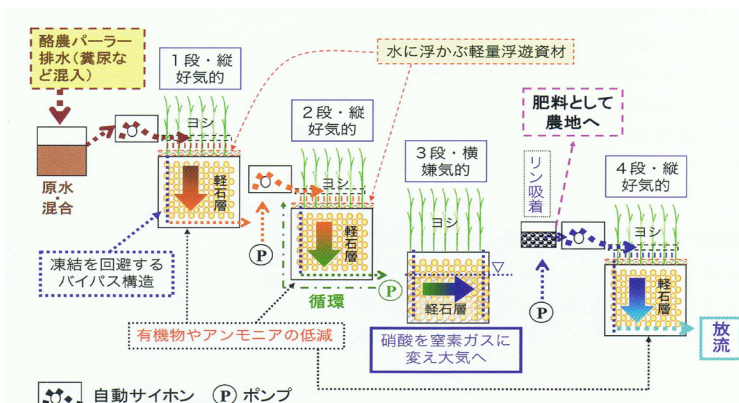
酪農パーラー排水（糞尿など混入）

原水・混合

1段・縦
好気的

ヨシ

軽石層

水に浮かぶ軽量浮遊資材

2段・縦
好気的

ヨシ

軽石層

循環

P

3段・横
嫌気的

ヨシ

軽石層

リン吸着

肥料として農地へ

4段・縦
好気的

ヨシ

軽石層

放流

凍結を回避するバイパス構造

有機物やアンモニアの低減

硝酸を窒素ガスに変え大気へ

P

自動サイホン　P ポンプ